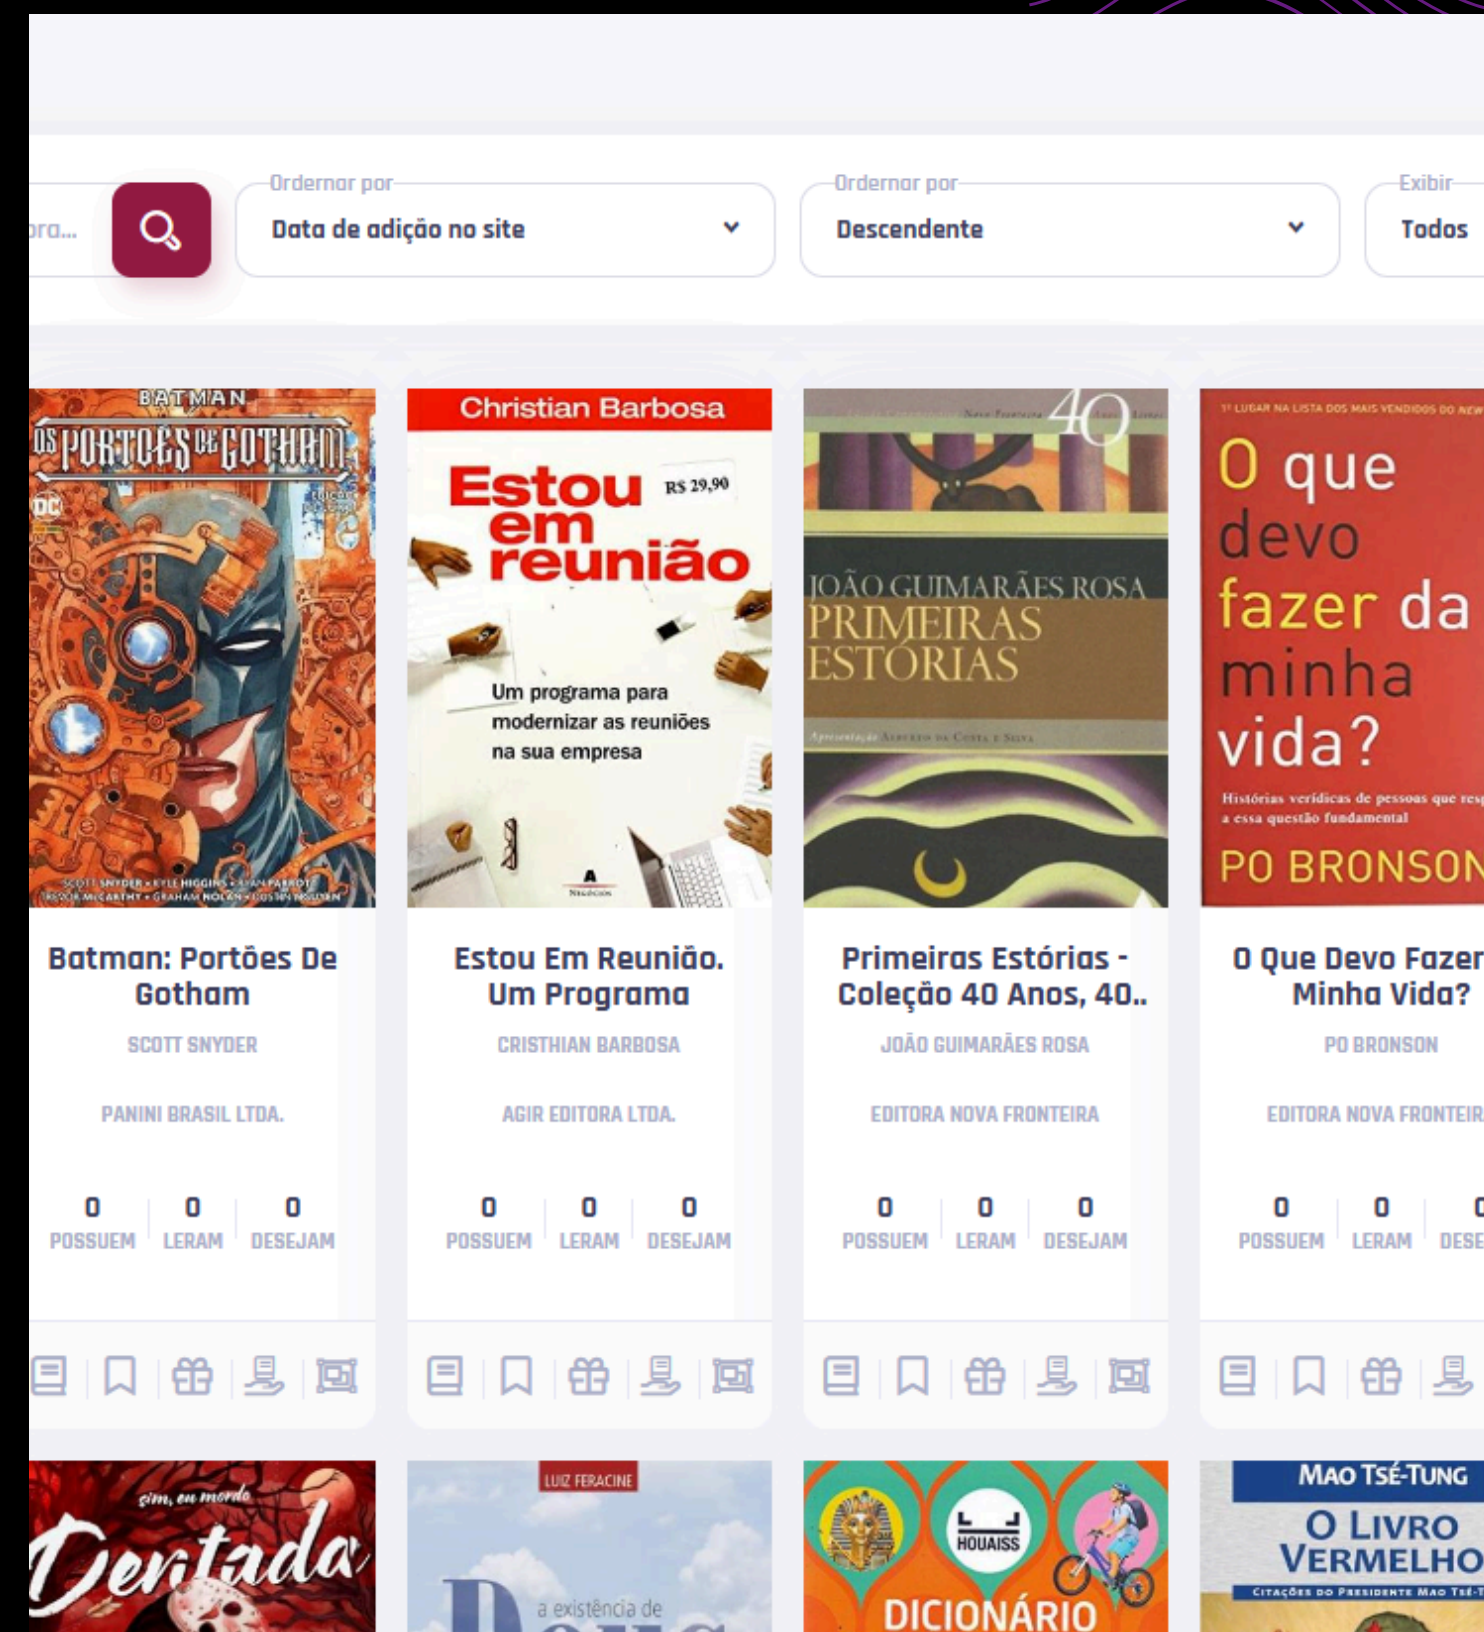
ura...

Ordernar por
Data de adição no site

Ordernar por
Descendente

Exibir
Todos

BATMAN
OS PORTÕES DE GOTHAM
DC
SCOTT SNYDER • KYLE HIGGINS • RYAN PARROTT
BROOK MCCARTHY • GRAHAM NOLAN • DUSTIN NGUYEN

Batman: Portões De Gotham
SCOTT SNYDER
PANINI BRASIL LTDA.
0 POSSUEM 0 LERAM 0 DESEJAM

Christian Barbosa
Estou em reunião
R$ 29,90
Um programa para modernizar as reuniões na sua empresa

Estou Em Reunião. Um Programa
CRISTHIAN BARBOSA
AGIR EDITORA LTDA.
0 POSSUEM 0 LERAM 0 DESEJAM

40
JOÃO GUIMARÃES ROSA
PRIMEIRAS ESTÓRIAS

Primeiras Estórias - Coleção 40 Anos, 40..
JOÃO GUIMARÃES ROSA
EDITORA NOVA FRONTEIRA
0 POSSUEM 0 LERAM 0 DESEJAM

1º LUGAR NA LISTA DOS MAIS VENDIDOS DO NEW
O que devo fazer da minha vida?
Histórias verídicas de pessoas que resp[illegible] a essa questão fundamental
PO BRONSON

O Que Devo Fazer Minha Vida?
PO BRONSON
EDITORA NOVA FRONTEIR
0 POSSUEM 0 LERAM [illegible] DESE

sim, eu mordo
Dentada

LUIZ FERACINE
a existência de

HOUAISS
DICIONÁRIO

MAO TSÉ-TUNG
O LIVRO VERMELHO
CITAÇÕES DO PRESIDENTE MAO TSÉ-T